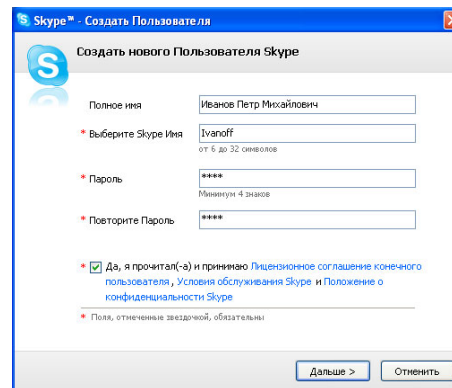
Skype™ - Создать Пользователя

Создать нового Пользователя Skype

Полное имя Иванов Петр Михайлович

* Выберите Skype Имя Ivanoff

от 6 до 32 символов

* Пароль ****

Минимум 4 знаков

* Повторите Пароль ****

* Да, я прочитал(-а) и принимаю Лицензионное соглашение конечного пользователя , Условия обслуживания Skype и Положение о конфиденциальности Skype

* Поля, отмеченные звездочкой, обязательны

Дальше > Отменить